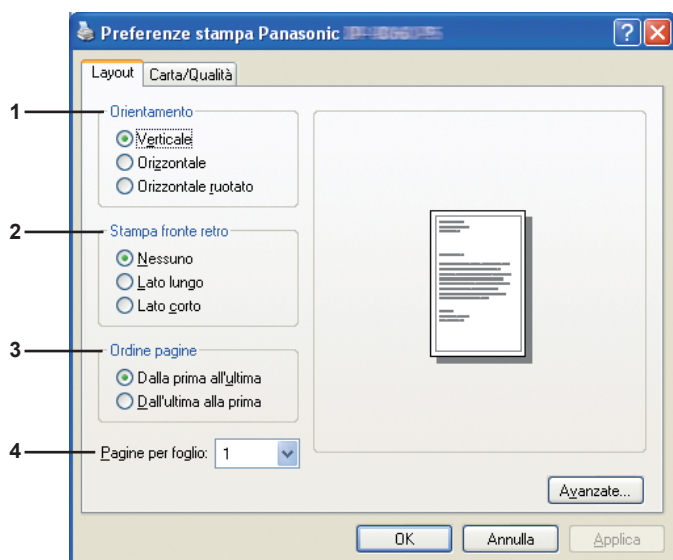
Preferenze stampa Panasonic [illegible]

Layout
Carta/Qualità

1
Orientamento
Verticale
Orizzontale
Orizzontale ruotato

2
Stampa fronte retro
Nessuno
Lato lungo
Lato corto

3
Ordine pagine
Dalla prima all'ultima
Dall'ultima alla prima

4
Pagine per foglio: 1

Avanzate...

OK
Annulla
Applica